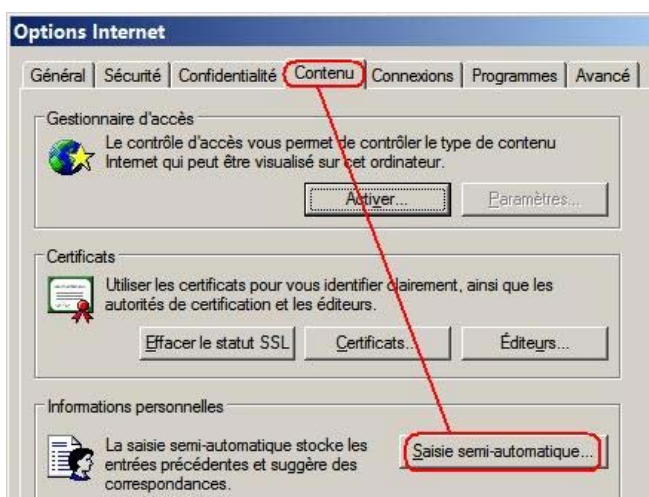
Options Internet

Général | Sécurité | Confidentialité | Contenu | Connexions | Programmes | Avancé

Gestionnaire d'accès

Le contrôle d'accès vous permet de contrôler le type de contenu Internet qui peut être visualisé sur cet ordinateur.

Activer...

Paramètres...

Certificats

Utiliser les certificats pour vous identifier clairement, ainsi que les autorités de certification et les éditeurs.

Effacer le statut SSL

Certificats...

Éditeurs...

Informations personnelles

La saisie semi-automatique stocke les entrées précédentes et suggère des correspondances.

Saisie semi-automatique...